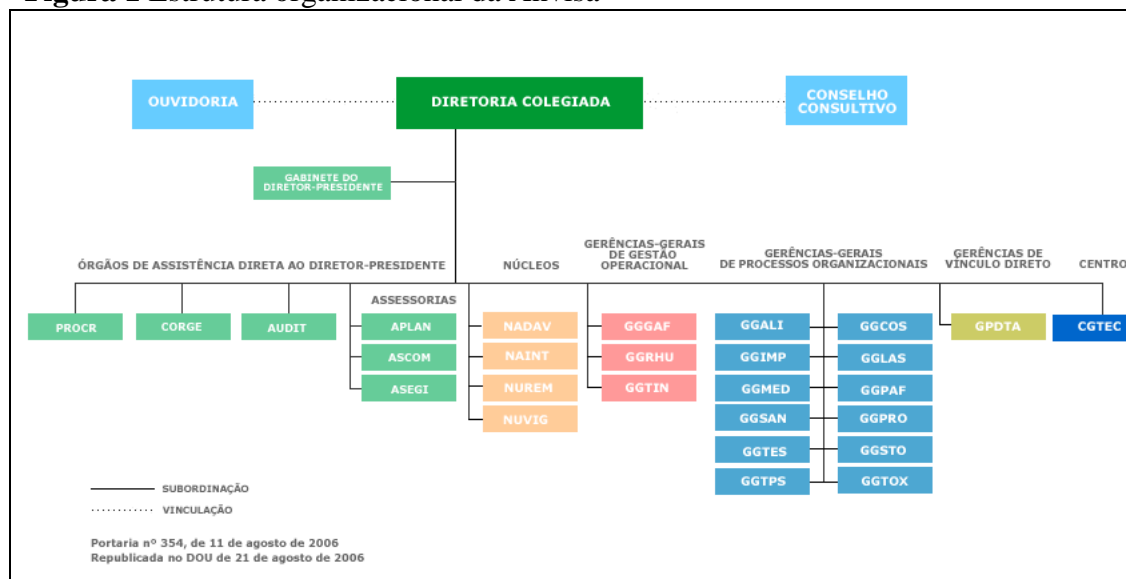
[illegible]

OUVIDORIA

DIRETORIA COLEGIADA

CONSELHO CONSULTIVO

GABINETE DO DIRETOR-PRESIDENTE

ÓRGÃOS DE ASSISTÊNCIA DIRETA AO DIRETOR-PRESIDENTE

NÚCLEOS

GERÊNCIAS-GERAIS DE GESTÃO OPERACIONAL

GERÊNCIAS-GERAIS DE PROCESSOS ORGANIZACIONAIS

GERÊNCIAS DE VÍNCULO DIRETO

CENTRO

PROCR

CORGE

AUDIT

ASSESSORIAS

APLAN

ASCOM

ASEGI

NADAV

NAINT

NUREM

NUVIG

GGGAF

GGRHU

GGTIN

GGALI

GGIMP

GGMED

GGSAN

GGTES

GGTPS

GGCOS

GGLAS

GGPAF

GGPRO

GGSTO

GGTOX

GPDTA

CGTEC

SUBORDINAÇÃO

VINCULAÇÃO

Portaria nº 354, de 11 de agosto de 2006
Republicada no DOU de 21 de agosto de 2006